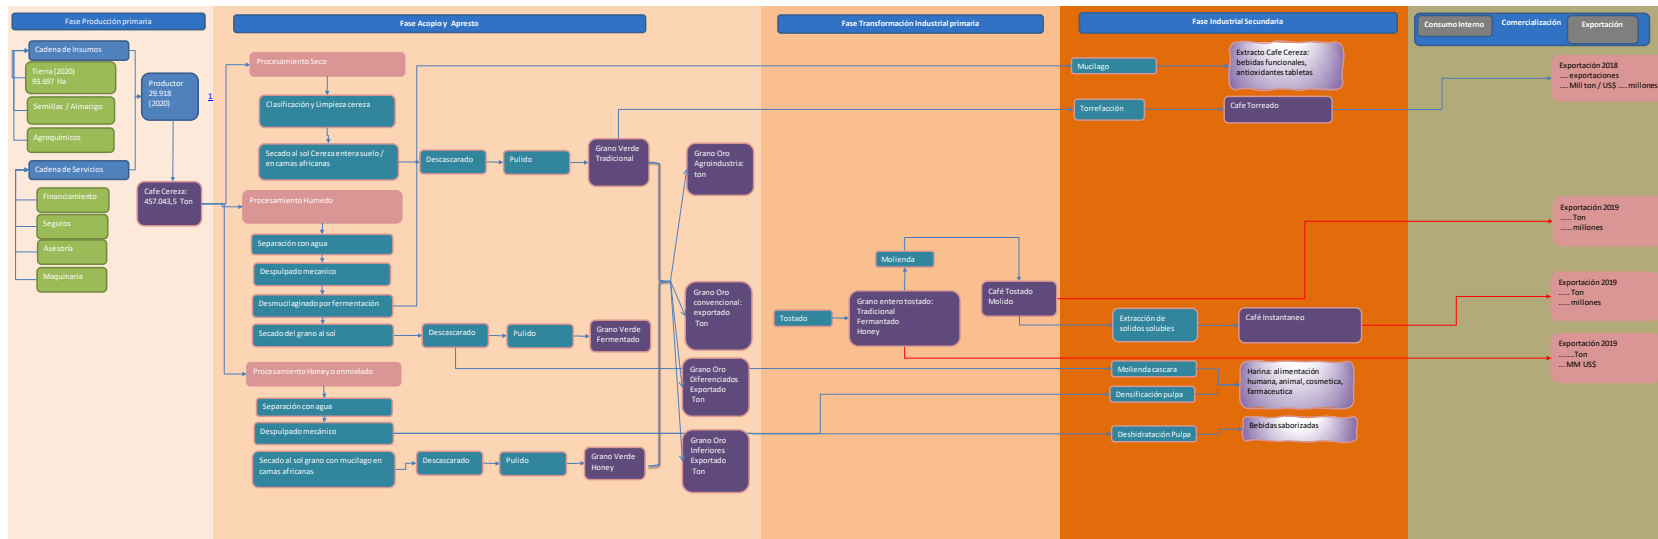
Fase Producción primaria

Fase Acopio y Apresto

Fase Transformación Industrial primaria

Fase Industrial Secundaria

Consumo Interno

Comercialización

Exportación

Cadena de Insumos

Tierra (2020)
93.697 Ha

Semillas / Almacigo

Agroquímicos

Productor
29.918
(2020)

1

Cadena de Servicios

Financiamiento

Seguros

Asesoría

Maquinaria

Cafe Cereza:
457.043,5 Ton

Procesamiento Seco

Clasificación y Limpieza cereza

Secado al sol Cereza entera suelo / en camas africanas

Descascarado

Pulido

Grano Verde Tradicional

Grano Oro Agroindustria: ton

Procesamiento Humedo

Separación con agua

Despulpado mecanico

Desmucilaginado por fermentación

Secado del grano al sol

Descascarado

Pulido

Grano Verde Fermentado

Grano Oro convencional: exportado Ton

Procesamiento Honey o enmielado

Separación con agua

Despulpado mecánico

Secado al sol grano con mucilago en camas africanas

Descascarado

Pulido

Grano Verde Honey

Grano Oro Diferenciados Exportado Ton

Grano Oro Inferiores Exportado Ton

Mucilago

Extracto Cafe Cereza: bebidas funcionales, antioxidantes tabletas

Torrefacción

Cafe Torreado

Molienda

Tostado

Grano entero tostado: Tradicional Fermantado Honey

Café Tostado Molido

Extracción de solidos solubles

Café Instantaneo

Molienda cascara

Densificación pulpa

Harina: alimentación humana, animal, cosmetica, farmaceutica

Deshidratación Pulpa

Bebidas saborizadas

Exportación 2018
..... exportaciones
..... Mill ton / US$ .... millones

Exportación 2019
...... Ton
...... millones

Exportación 2019
...... Ton
...... millones

Exportación 2019
........Ton
....MM US$